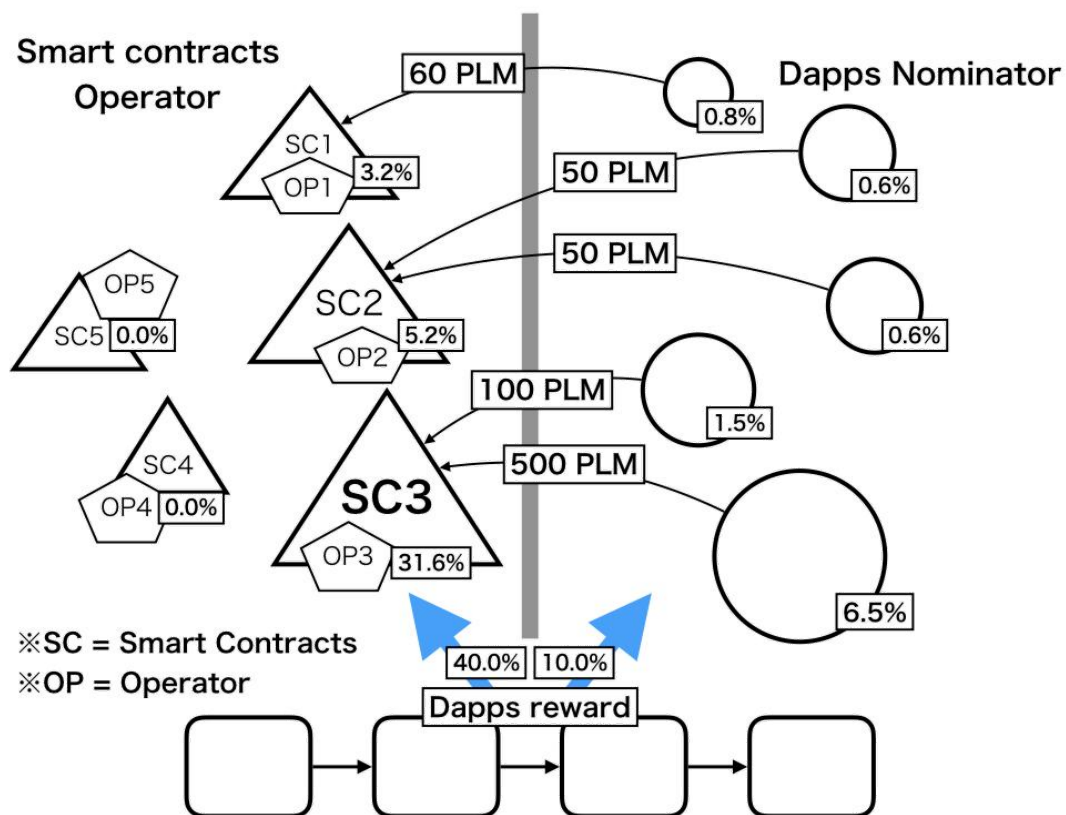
Smart contracts Operator

Dapps Nominator

60 PLM

0.8%

SC1

OP1

3.2%

50 PLM

0.6%

50 PLM

OP5

SC5

0.0%

SC2

5.2%

OP2

0.6%

100 PLM

1.5%

SC4

OP4

0.0%

500 PLM

SC3

OP3

31.6%

6.5%

※SC = Smart Contracts
※OP = Operator

40.0%

10.0%

Dapps reward